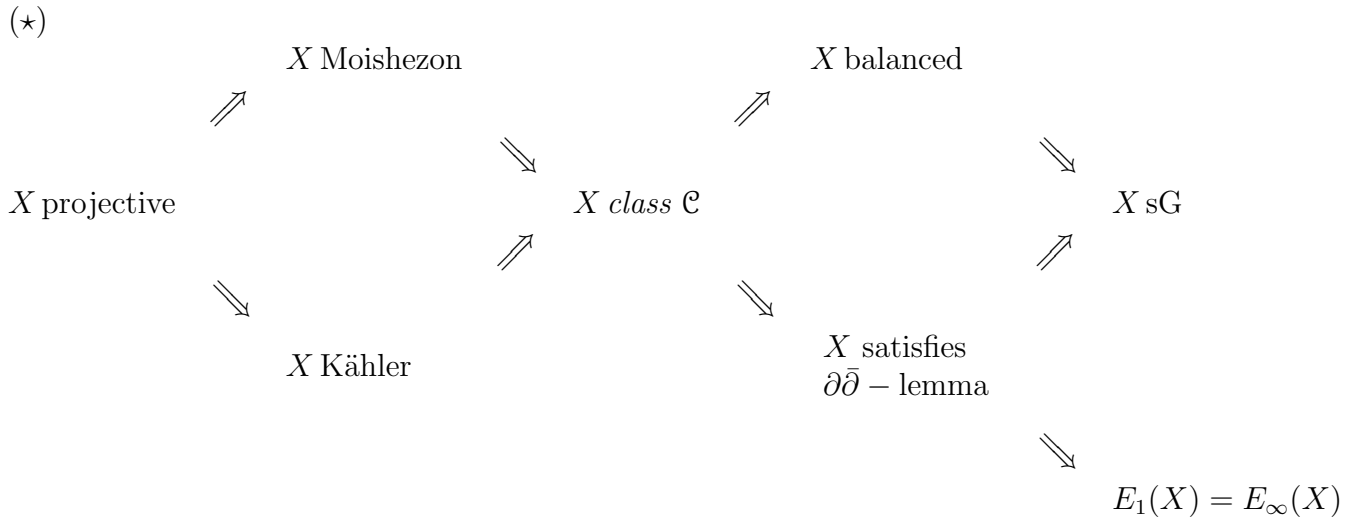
$(\star)$

$X$ Moishezon

$X$ balanced

$\nearrow$

$\nearrow$

$\searrow$

$\searrow$

$X$ projective

$X$ *class* $\mathcal{C}$

$X$ sG

$\nearrow$

$\nearrow$

$\searrow$

$\searrow$

$X$ Kähler

$X$ satisfies $\partial\bar{\partial}-$ lemma

$\searrow$

$E_1(X) = E_\infty(X)$